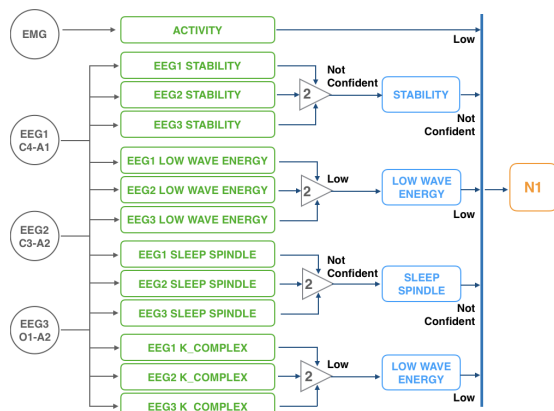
EMG

ACTIVITY

Low

EEG1 C4-A1

EEG2 C3-A2

EEG3 O1-A2

EEG1 STABILITY

EEG2 STABILITY

EEG3 STABILITY

Not Confident

2

STABILITY

Not Confident

EEG1 LOW WAVE ENERGY

EEG2 LOW WAVE ENERGY

EEG3 LOW WAVE ENERGY

Low

2

LOW WAVE ENERGY

Low

N1

EEG1 SLEEP SPINDLE

EEG2 SLEEP SPINDLE

EEG3 SLEEP SPINDLE

Not Confident

2

SLEEP SPINDLE

Not Confident

EEG1 K_COMPLEX

EEG2 K_COMPLEX

EEG3 K_COMPLEX

Low

2

LOW WAVE ENERGY

Low